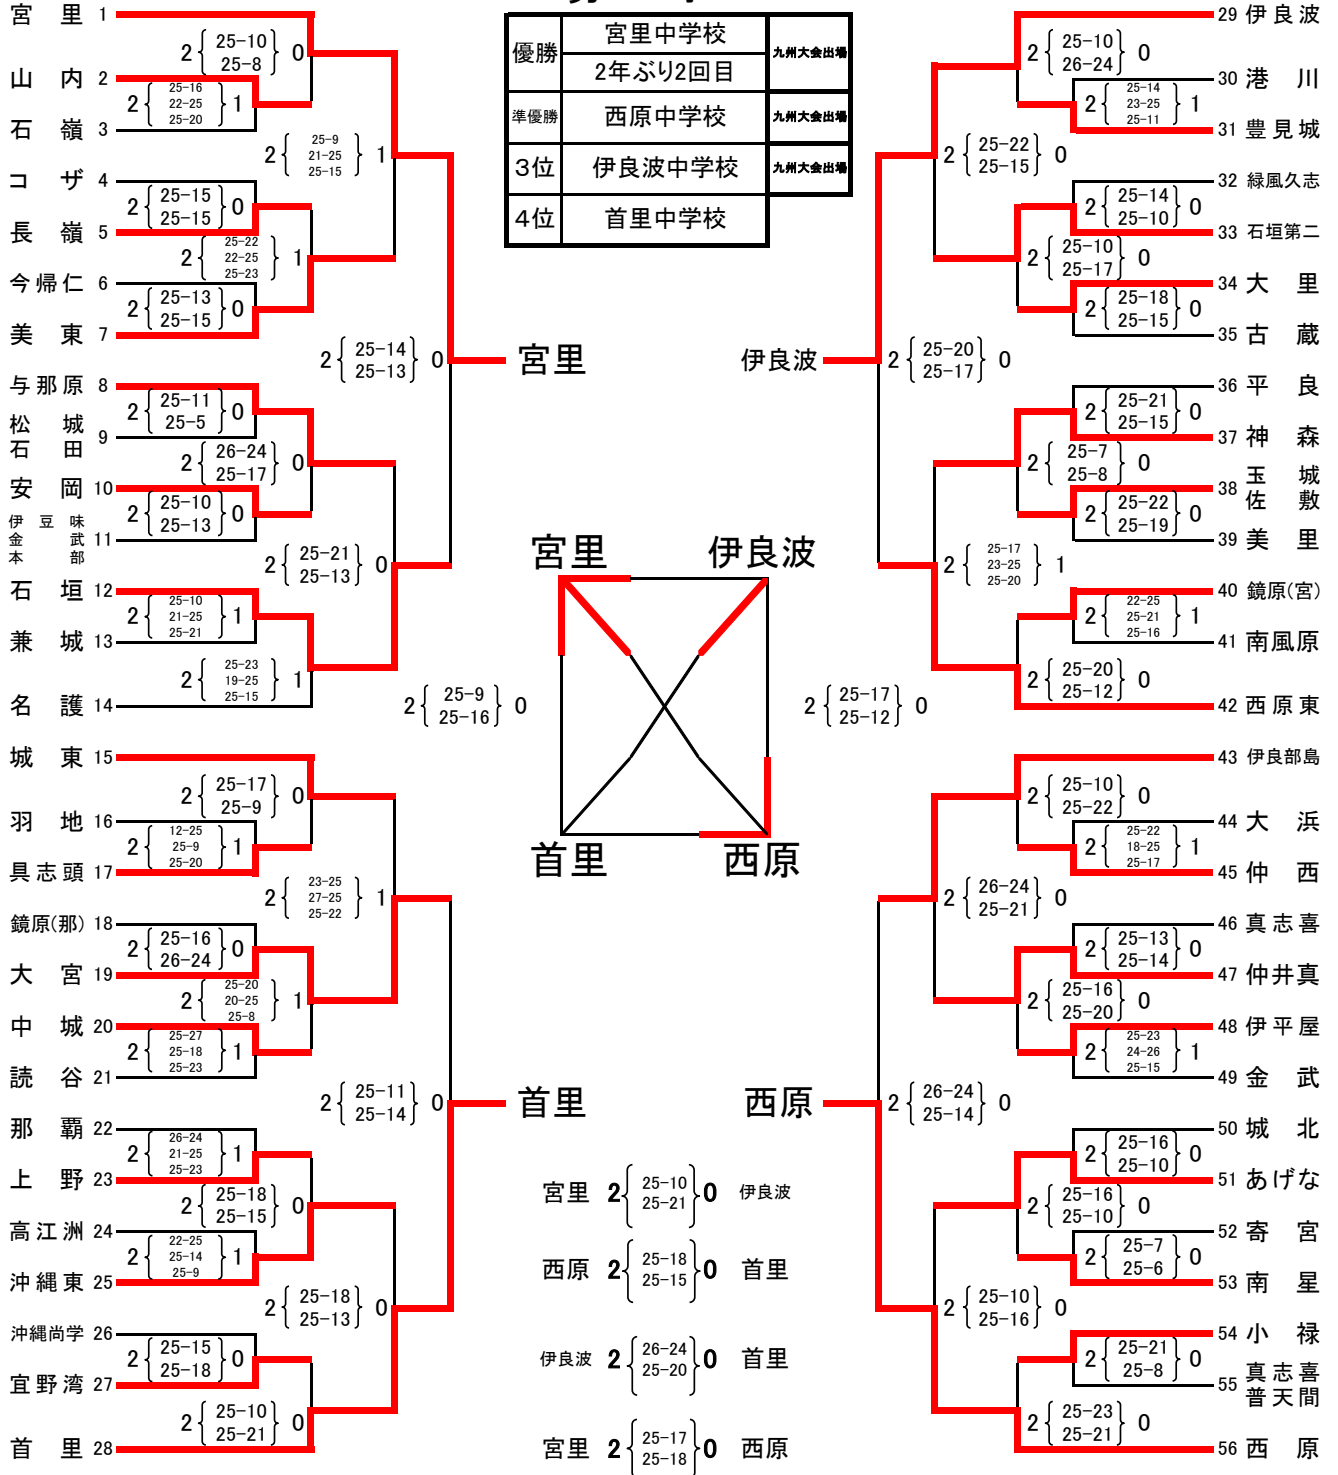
| 優勝 | 宮里中学校 | 九州大会出場 |
|---|---|---|
| | 2年ぶり2回目 | |
| 準優勝 | 西原中学校 | 九州大会出場 |
| 3位 | 伊良波中学校 | 九州大会出場 |
| 4位 | 首里中学校 | |

宮里 1
山内 2
石嶺 3
コザ 4
長嶺 5
今帰仁 6
美東 7
与那原 8
松城 石田 9
安岡 10
伊豆味 金武 本部 11
石垣 12
兼城 13
名護 14
城東 15
羽地 16
具志頭 17
鏡原(那) 18
大宮 19
中城 20
読谷 21
那覇 22
上野 23
高江洲 24
沖縄東 25
沖縄尚学 26
宜野湾 27
首里 28

2 {25-10 25-8} 0
2 {25-16 22-25 25-20} 1
2 {25-9 21-25 25-15} 1
2 {25-15 25-15} 0
2 {25-22 22-25 25-23} 1
2 {25-13 25-15} 0
2 {25-14 25-13} 0
2 {25-11 25-5} 0
2 {26-24 25-17} 0
2 {25-10 25-13} 0
2 {25-21 25-13} 0
2 {25-10 21-25 25-21} 1
2 {25-23 19-25 25-15} 1
2 {25-9 25-16} 0
2 {25-17 25-9} 0
2 {12-25 25-9 25-20} 1
2 {23-25 27-25 25-22} 1
2 {25-16 26-24} 0
2 {25-20 20-25 25-8} 1
2 {25-27 25-18 25-23} 1
2 {25-11 25-14} 0
2 {26-24 21-25 25-23} 1
2 {25-18 25-15} 0
2 {22-25 25-14 25-9} 1
2 {25-18 25-13} 0
2 {25-15 25-18} 0
2 {25-10 25-21} 0

宮里
首里

宮里 伊良波
首里 西原

伊良波
西原

宮里 2 {25-10 25-21} 0 伊良波
西原 2 {25-18 25-15} 0 首里
伊良波 2 {26-24 25-20} 0 首里
宮里 2 {25-17 25-18} 0 西原

29 伊良波
30 港川
31 豊見城
32 緑風久志
33 石垣第二
34 大里
35 古蔵
36 平良
37 神森
38 玉城 佐敷
39 美里
40 鏡原(宮)
41 南風原
42 西原東
43 伊良部島
44 大浜
45 仲西
46 真志喜
47 仲井真
48 伊平屋
49 金武
50 城北
51 あげな
52 寄宮
53 南星
54 小禄
55 真志喜 普天間
56 西原

2 {25-10 26-24} 0
2 {25-14 23-25 25-11} 1
2 {25-22 25-15} 0
2 {25-14 25-10} 0
2 {25-10 25-17} 0
2 {25-18 25-15} 0
2 {25-20 25-17} 0
2 {25-21 25-15} 0
2 {25-7 25-8} 0
2 {25-22 25-19} 0
2 {25-17 23-25 25-20} 1
2 {22-25 25-21 25-16} 1
2 {25-20 25-12} 0
2 {25-17 25-12} 0
2 {25-10 25-22} 0
2 {25-22 18-25 25-17} 1
2 {26-24 25-21} 0
2 {25-13 25-14} 0
2 {25-16 25-20} 0
2 {25-23 24-26 25-15} 1
2 {26-24 25-14} 0
2 {25-16 25-10} 0
2 {25-16 25-10} 0
2 {25-7 25-6} 0
2 {25-10 25-16} 0
2 {25-21 25-8} 0
2 {25-23 25-21} 0